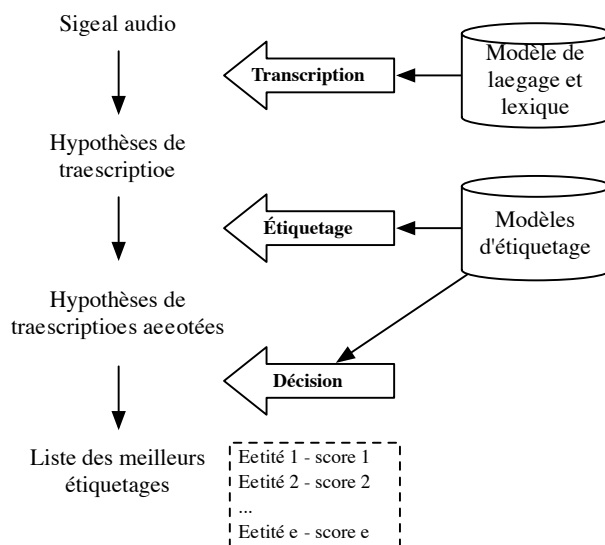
Sigeal audio

Transcription

Modèle de laegage et lexique

Hypothèses de traescriptioe

Étiquetage

Modèles d'étiquetage

Hypothèses de traescriptioes aeeotées

Décision

Liste des meilleurs étiquetages

Eetité 1 - score 1
Eetité 2 - score 2
...
Eetité e - score e